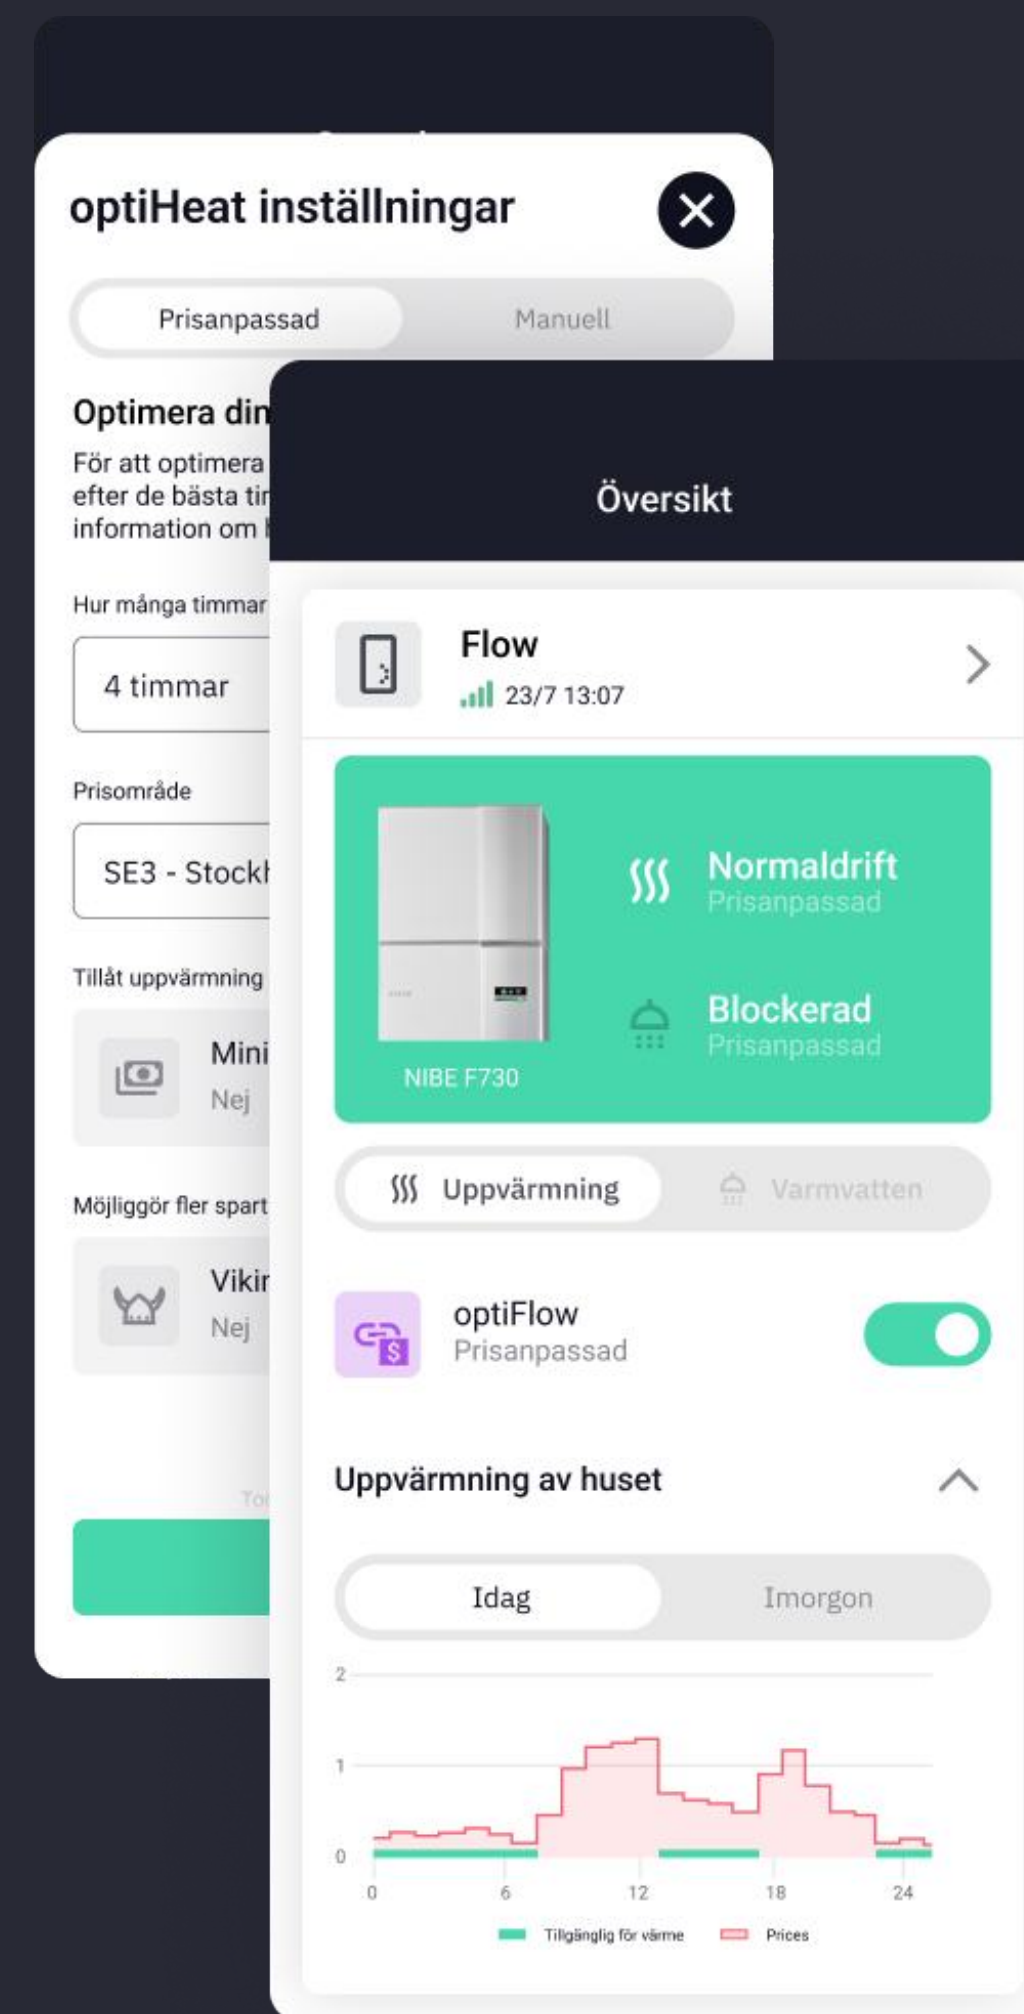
optiHeat inställningar

Prisanpassad
Manuell

Optimera din

För att optimera efter de bästa ti information om

Hur många timmar

4 timmar

Prisområde

SE3 - Stock

Tillåt uppvärmning

Mini
Nej

Möjliggör fler spart

Viki
Nej

Översikt

Flow
23/7 13:07

NIBE F730

Normaldrift
Prisanpassad

Blockerad
Prisanpassad

Uppvärmning
Varmvatten

optiFlow
Prisanpassad

Uppvärmning av huset

Idag
Imorgon

2
1
0
0
6
12
18
24

Tillgänglig för värme
Prices